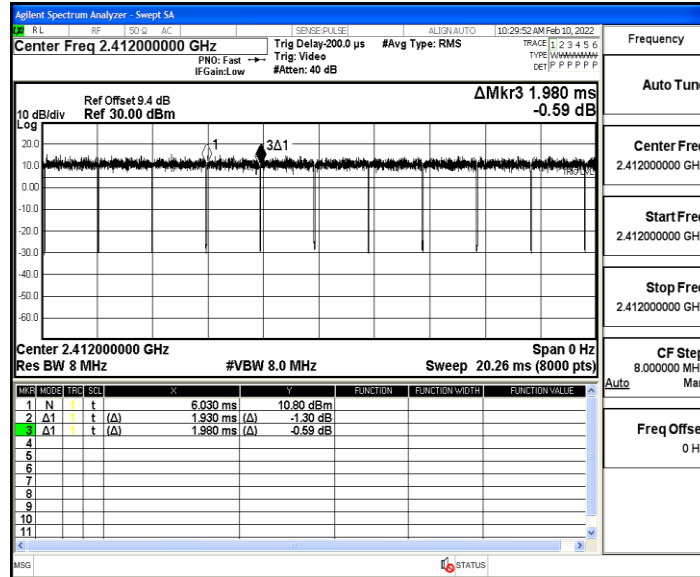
Agilent Spectrum Analyzer - Swept SA

RL RF 50 Ω AC SENSE:PULSE ALIGN AUTO 10:29:52 AM Feb 10, 2022

Center Freq 2.412000000 GHz

PNO: Fast IFGain:Low

Trig Delay-200.0 µs Trig: Video #Atten: 40 dB

#Avg Type: RMS

TRACE 1 2 3 4 5 6 TYPE WWWWWW DET P P P P P P

Ref Offset 9.4 dB
10 dB/div Ref 30.00 dBm
Log

ΔMkr3 1.980 ms
-0.59 dB

20.0
10.0
0.00
-10.0
-20.0
-30.0
-40.0
-50.0
-60.0

1
3Δ1
TRIG LVL

Center 2.412000000 GHz
Res BW 8 MHz
#VBW 8.0 MHz
Span 0 Hz
Sweep 20.26 ms (8000 pts)

| MKR | MODE | TRC | SCL | X | | Y | FUNCTION | FUNCTION WIDTH | FUNCTION VALUE |
|---|---|---|---|---|---|---|---|---|---|
| 1 | N | 1 | t | | 6.030 ms | 10.80 dBm | | | |
| 2 | Δ1 | 1 | t | (Δ) | 1.930 ms | (Δ) -1.30 dB | | | |
| 3 | Δ1 | 1 | t | (Δ) | 1.980 ms | (Δ) -0.59 dB | | | |
| 4 | | | | | | | | | |
| 5 | | | | | | | | | |
| 6 | | | | | | | | | |
| 7 | | | | | | | | | |
| 8 | | | | | | | | | |
| 9 | | | | | | | | | |
| 10 | | | | | | | | | |
| 11 | | | | | | | | | |

MSG STATUS

Frequency

Auto Tun

Center Fre
2.412000000 GH

Start Fre
2.412000000 GH

Stop Fre
2.412000000 GH

CF Ste
8.000000 MH
Auto Ma

Freq Offse
0 H